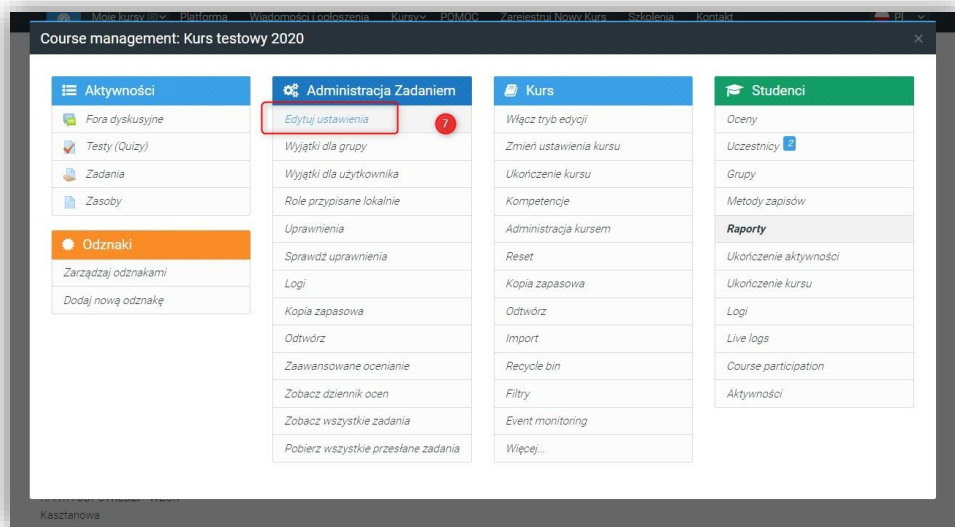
Moje kursy Platforma Wiadomości i ogłoszenia Kursy POMOC Zarejestruj Nowy Kurs Szkolenia Kontakt PL

Course management: Kurs testowy 2020

×

Aktywności
Fora dyskusyjne
Testy (Quizy)
Zadania
Zasoby

Odznaki
Zarządzaj odznakami
Dodaj nową odznakę

Administracja Zadaniem
Edytuj ustawienia
7
Wyjątki dla grupy
Wyjątki dla użytkownika
Role przypisane lokalnie
Uprawnienia
Sprawdź uprawnienia
Logi
Kopia zapasowa
Odtwórz
Zaawansowane ocenianie
Zobacz dziennik ocen
Zobacz wszystkie zadania
Pobierz wszystkie przesłane zadania

Kurs
Włącz tryb edycji
Zmień ustawienia kursu
Ukończenie kursu
Kompetencje
Administracja kursem
Reset
Kopia zapasowa
Odtwórz
Import
Recycle bin
Filtry
Event monitoring
Więcej...

Studenci
Oceny
Uczestnicy 2
Grupy
Metody zapisów
Raporty
Ukończenie aktywności
Ukończenie kursu
Logi
Live logs
Course participation
Aktywności

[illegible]
Kasztanowa